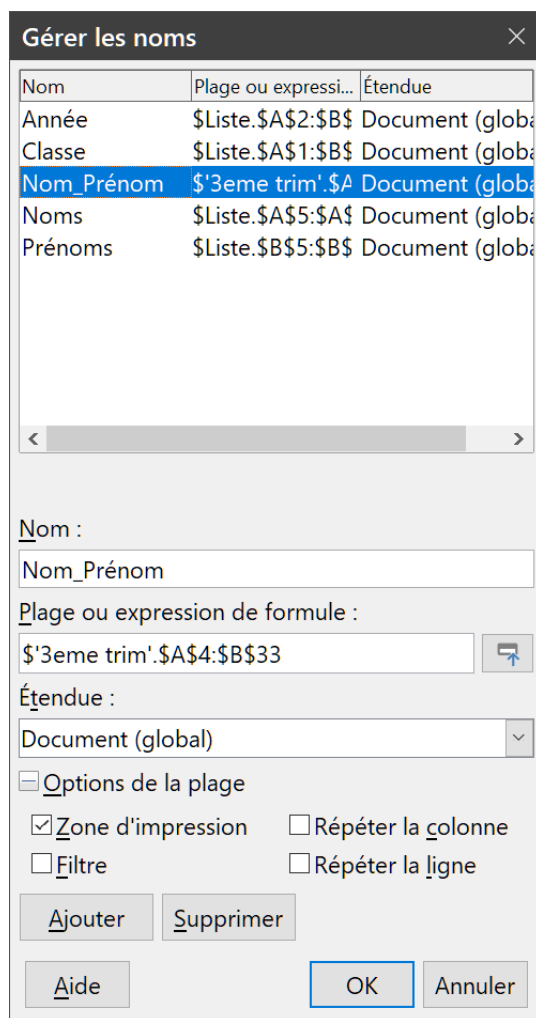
Gérer les noms

| Nom | Plage ou expressi... | Étendue |
|---|---|---|
| Année | \$Liste.\$A\$2:\$B\$ | Document (globa |
| Classe | \$Liste.\$A\$1:\$B\$ | Document (globa |
| Nom_Prénom | \$'3eme trim'.\$A | Document (globa |
| Noms | \$Liste.\$A\$5:\$A\$ | Document (globa |
| Prénoms | \$Liste.\$B\$5:\$B\$ | Document (globa |

Nom :
Nom_Prénom
Plage ou expression de formule :
\$'3eme trim'.\$A\$4:\$B\$33
Étendue :
Document (global)
Options de la plage
Zone d'impression
Répéter la colonne
Filtre
Répéter la ligne
Ajouter
Supprimer
Aide
OK
Annuler